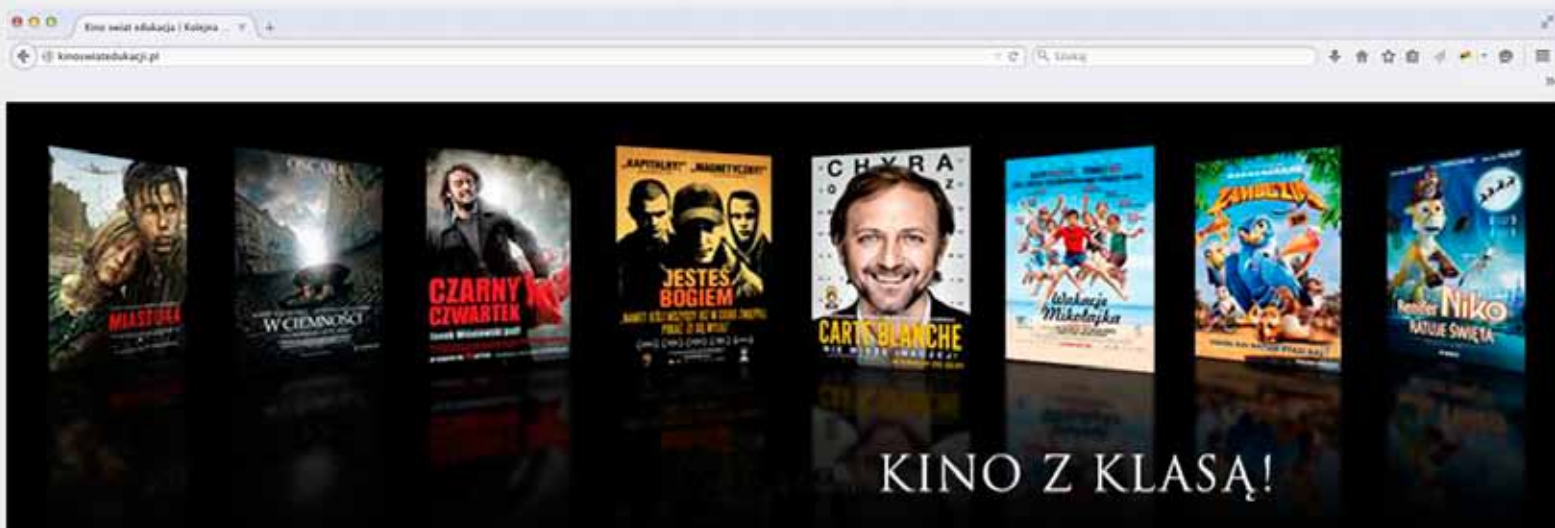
Kino swiat edukacja | Kolejna ...

kinoswiatedukacji.pl

Szukaj

MIASTO 44

OSCAR

W CIEMNOŚCI

CZARNY CZWARTEK

Jacek Wnorowski

„KAPITALNY!" „MAGNETYCZNY!"

JESTEŚ BOGIEM

CHYRA

CARTE BLANCHE

Wakacje Mikołajka

ZAMBEZIA

Renifer Niko RATUJE ŚWIĘTA

KINO Z KLASĄ!